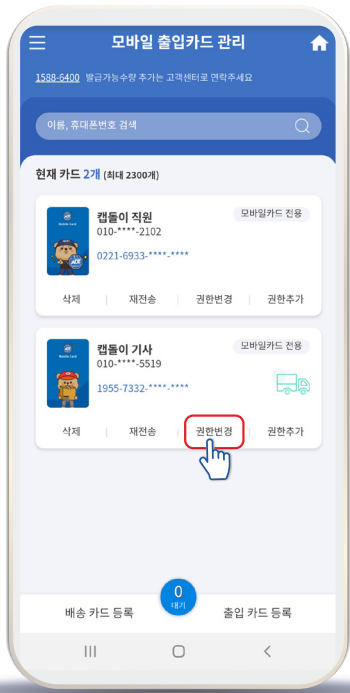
모바일 출입카드 관리

1588-6400 발급가능수량 추가는 고객센터로 연락주세요

이름, 휴대폰번호 검색

현재 카드 2개 (최대 2300개)

Mobile Card
ADT

캡돌이 직원
010-****-2102
0221-6933-****-****
모바일카드 전용

삭제 | 재전송 | 권한변경 | 권한추가

Mobile Card

캡돌이 기사
010-****-5519
1955-7332-****-****
모바일카드 전용

삭제 | 재전송 | 권한변경 | 권한추가

배송 카드 등록
0
대기
출입 카드 등록